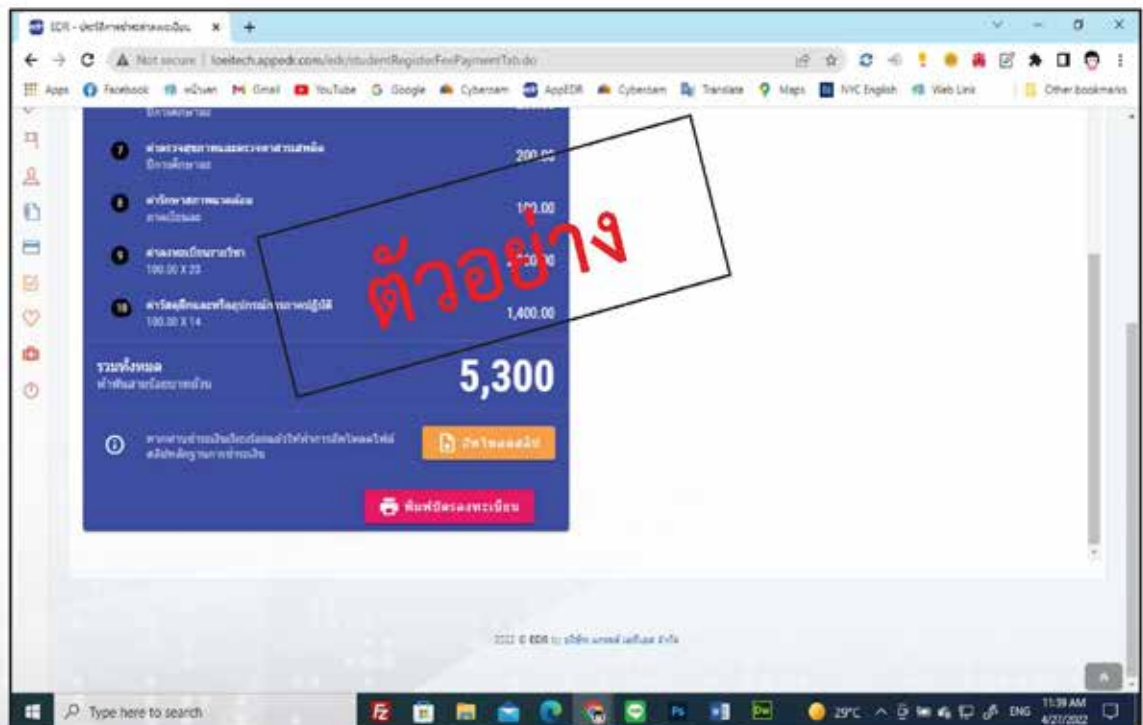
EDR - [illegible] ×

Not secure | loeitech.appedr.com/edr/studentRegisterFeePaymentTab.do

Apps Facebook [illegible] Gmail YouTube Google Cybersam AppEDR Cybersam Translate Maps NYC English Web Link Other bookmarks

7 ค่าตรวจสุขภาพและตรวจสารเสพติด ปีการศึกษาละ 200.00

8 ค่ารักษาสภาพนักเรียน ภาคเรียนละ 100.00

9 ค่าลงทะเบียนรายวิชา 100.00 X 23 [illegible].00

10 ค่าวัสดุฝึกและค่าอุปกรณ์การภาคปฏิบัติ 100.00 X 14 1,400.00

รวมทั้งหมด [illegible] 5,300

ตัวอย่าง

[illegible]

ดาวน์โหลดสลิป

พิมพ์บัตรลงทะเบียน

2022 © EDR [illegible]

Type here to search

29°C ENG 11:39 AM 4/27/2022